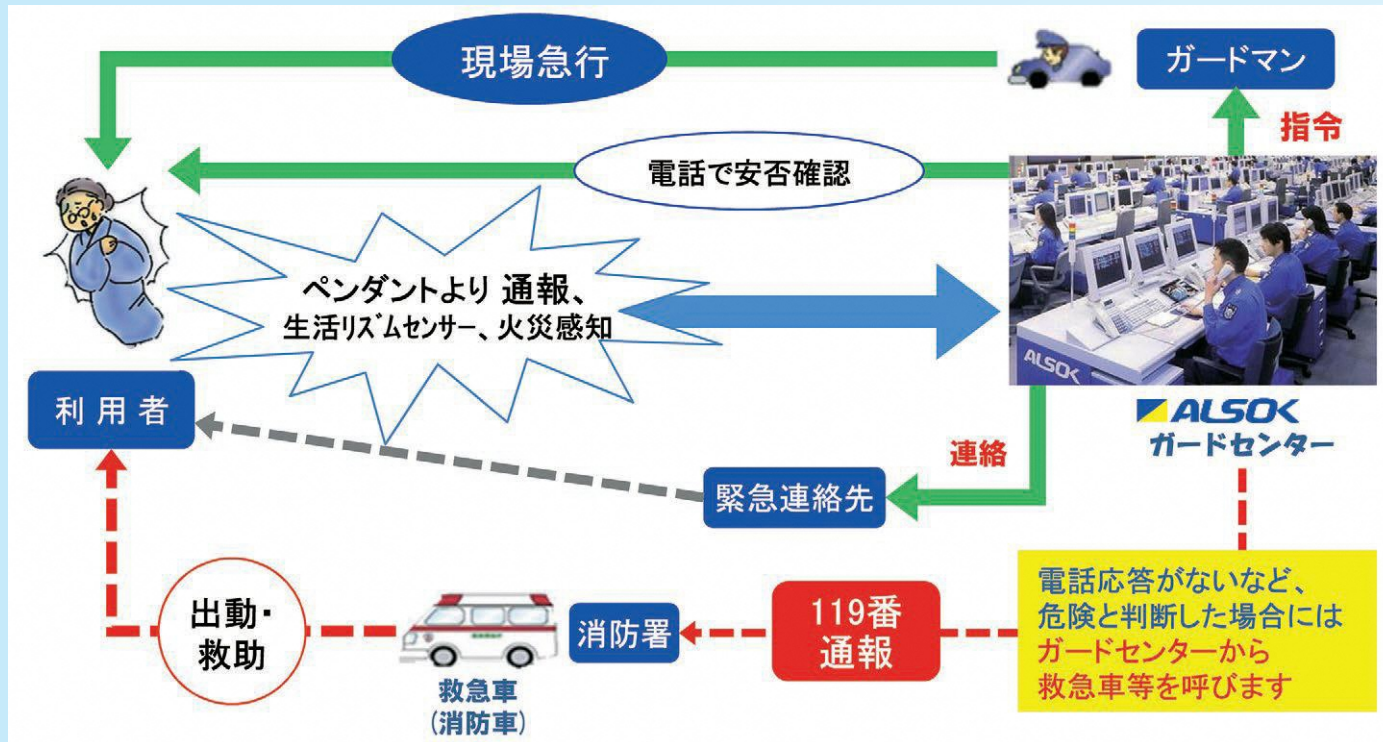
現場急行

ガードマン

指令

電話で安否確認

ペンダントより 通報、
生活リズムセンサー、火災感知

ALSOK

利用者

ALSOK
ガードセンター

連絡

緊急連絡先

電話応答がないなど、
危険と判断した場合には
ガードセンターから
救急車等を呼びます

出動・
救助

消防署

119番
通報

救急車
(消防車)